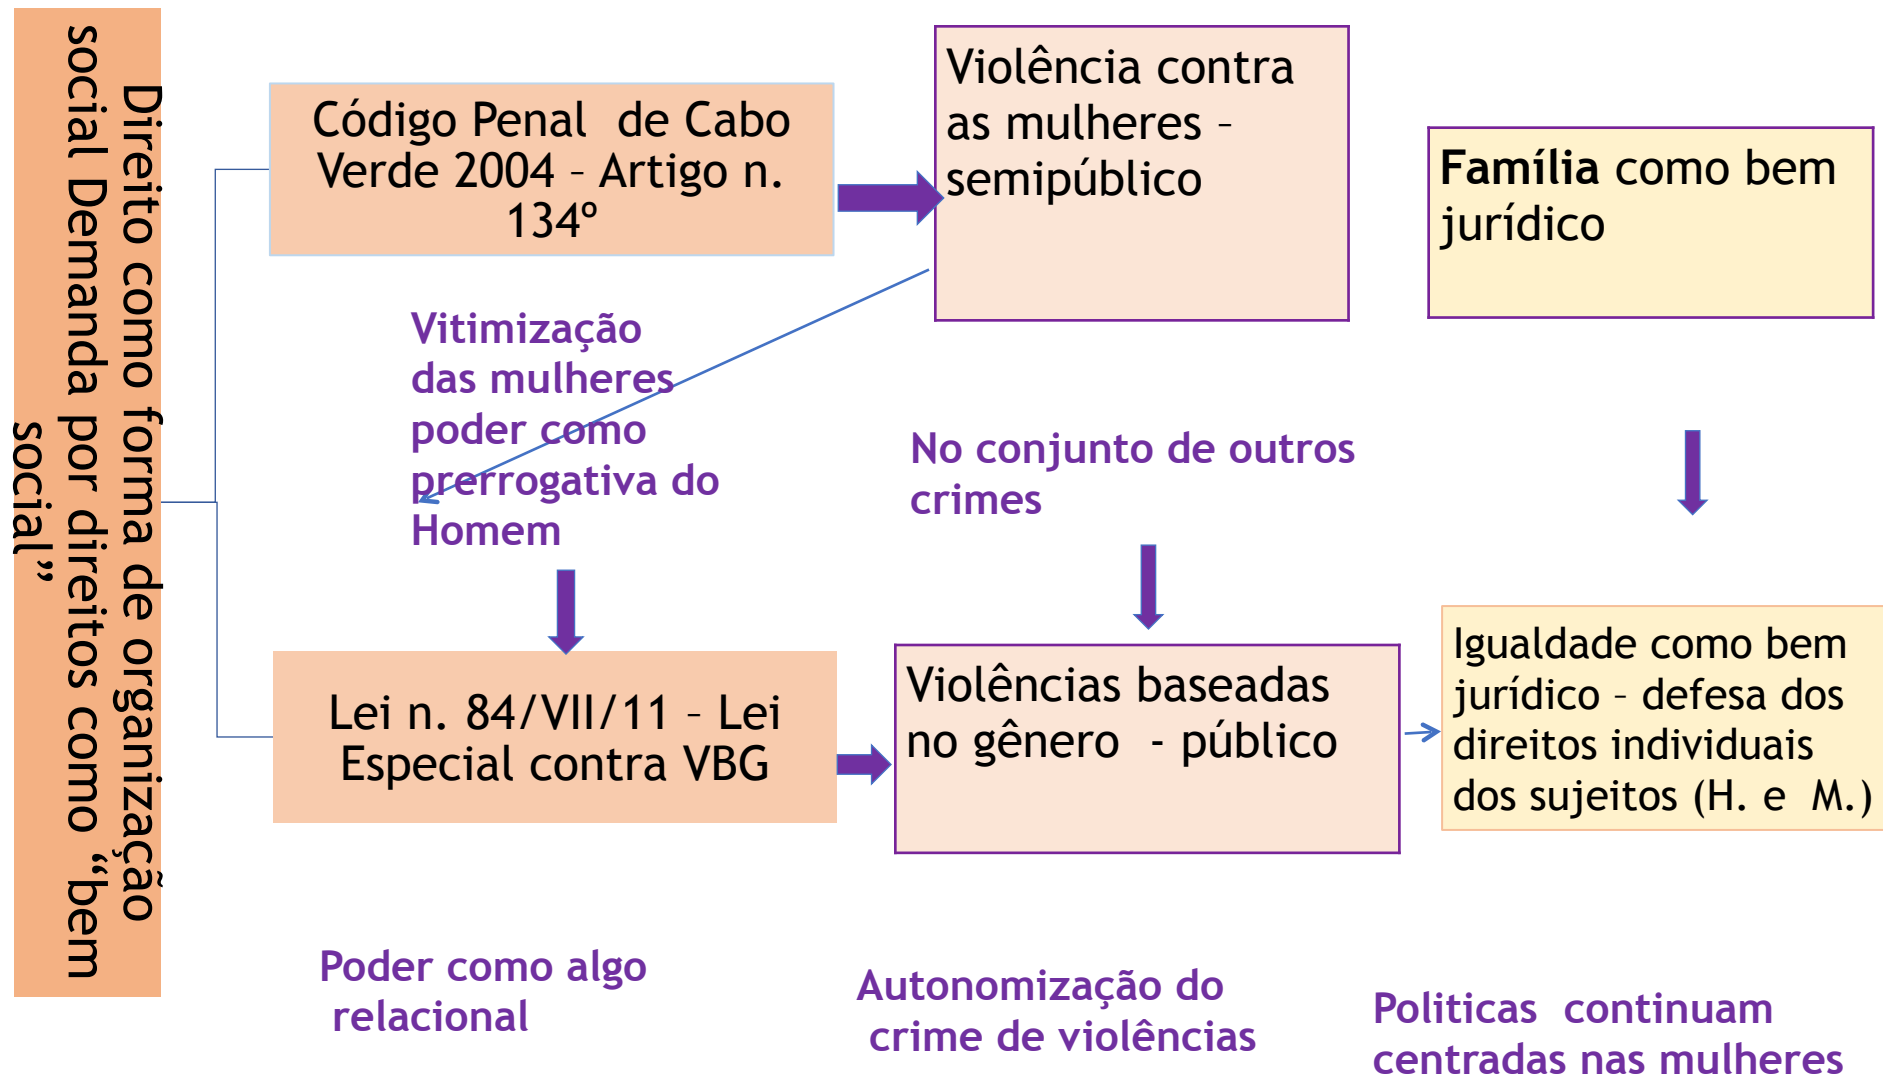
Direito como forma de organização social Demanda por direitos como "bem social"

Código Penal de Cabo Verde 2004 – Artigo n. 134º

Violência contra as mulheres – semipúblico

Família como bem jurídico

Vitimização das mulheres poder como prerrogativa do Homem

No conjunto de outros crimes

Lei n. 84/VII/11 – Lei Especial contra VBG

Violências baseadas no gênero - público

Igualdade como bem jurídico – defesa dos direitos individuais dos sujeitos (H. e M.)

Poder como algo relacional

Autonomização do crime de violências

Politicas continuam centradas nas mulheres